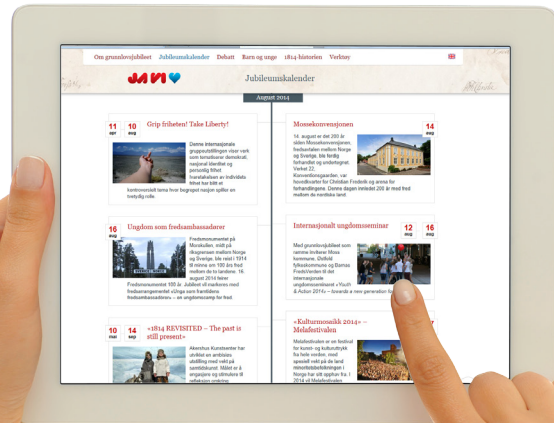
Om grunnlovsjubileet Jubileumskalender Debatt Barn og unge 1814-historien Verktøy

JA VI

Jubileumskalender

August 2014

11 apr 10 aug Grip friheten! Take Liberty!

Denne internasjonale gruppeutstillingen viser verk som tematiserer demokrati, nasjonal identitet og personlig frihet. Utstillingen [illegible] frihet har blitt et kontroversielt tema hvor begrepet nasjon spiller en tredjelig rolle.

Mossekonvensjonen 14 aug

14. august er det 200 år siden Mossekonvensjonen, fredsavtalen mellom Norge og Sverige, ble ferdig forhandlet og undertegnet. Verket 22, Konventionsgaarden, var hovedkvarter for Christian Frederik og arena for forhandlingene. Denne dagen feirer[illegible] 200 år med fred mellom de nordiske land.

16 aug Ungdom som fredsambassadører

Fredsmonumentet på Morokulien, midt på riksgrensen mellom Norge og Sverige, ble reist i 1914 til minne om 100 års fred mellom de to landene. 16. august 2014 feirer Fredsmonumentet 100 år. Jubileet vil markeres med fredsarrangementet «Unge som framtidens fredsambassadører» – en ungdomscamp for fred.

Internasjonalt ungdomsseminar 12 aug 16 aug

Med grunnlovsjubileet som ramme inviterer Moss kommune, Østfold fylkeskommune og Barnas FredsVerden til det internasjonale ungdomsseminaret «Youth & Action 2014» – towards a new generation for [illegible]

10 mai 14 sep «1814 REVISITED – The past is still present»

Akershus Kunstsenter har utviklet en ambitiøs utstilling med verk på samtidskunst. Målet er å utvikle og stimulere til refleksjon omkring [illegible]

«Kulturmosaikk 2014» – Meladestivalen

Meladestivalen er en festival for kunst- og kulturuttrykk fra hele verden, med spesiell vekt på de land minoritetsbefolkningen i Norge har sitt opphav fra. I 2014 vil Meladestivalen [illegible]